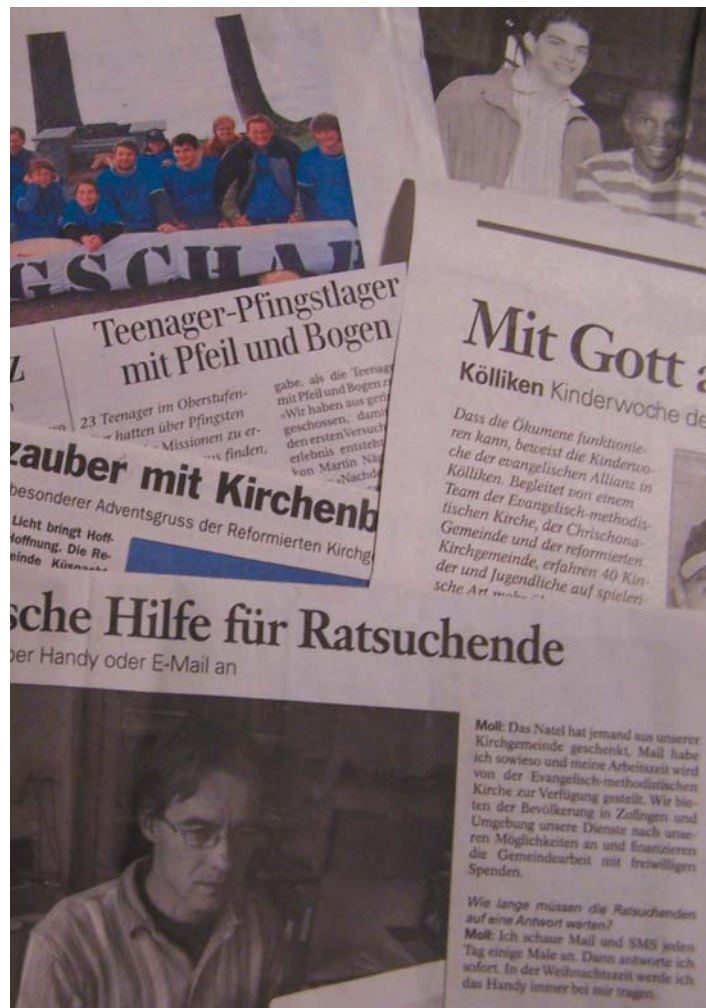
GSCHAF

Teenager-Pfingstlager mit Pfeil und Bogen

z

23 Teenager im Oberstufen- hatten über Pfingsten Missionen zu er- finden.

gabe, als die Teenag mit Pfeil und Bogen »Wir haben aus geri geschossen, damit den ersten Versuch erlebnis entsteht von Martin Nä »Nachde

Mit Gott a

Kölliken Kinderwoche de

Dass die Ökumene funktionieren kann, beweist die Kinderwoche der evangelischen Allianz in Kölliken. Begleitet von einem Team der Evangelisch-methodistischen Kirche, der Chrischona-Gemeinde und der reformierten Kirchgemeinde, erfahren 40 Kinder und Jugendliche auf spieleri sche Art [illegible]

zauber mit Kirchenb

besonderer Adventsgruss der Reformierten Kirchg

Licht bringt Hoff- offnung. Die Re- einde Küs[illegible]

sche Hilfe für Ratsuchende

ber Handy oder E-Mail an

Moll: Das Natel hat jemand aus unserer Kirchgemeinde geschenkt, Mail habe ich sowieso und meine Arbeitszeit wird von der Evangelisch-methodistischen Kirche zur Verfügung gestellt. Wir bieten der Bevölkerung in Zofingen und Umgebung unsere Dienste nach unseren Möglichkeiten an und finanzieren die Gemeindearbeit mit freiwilligen Spenden.

Wie lange müssen die Ratsuchenden auf eine Antwort warten?

Moll: Ich schaue Mail und SMS jeden Tag einige Male an. Dann antworte ich sofort. In der Weihnachtszeit werde ich das Handy immer bei mir tragen.